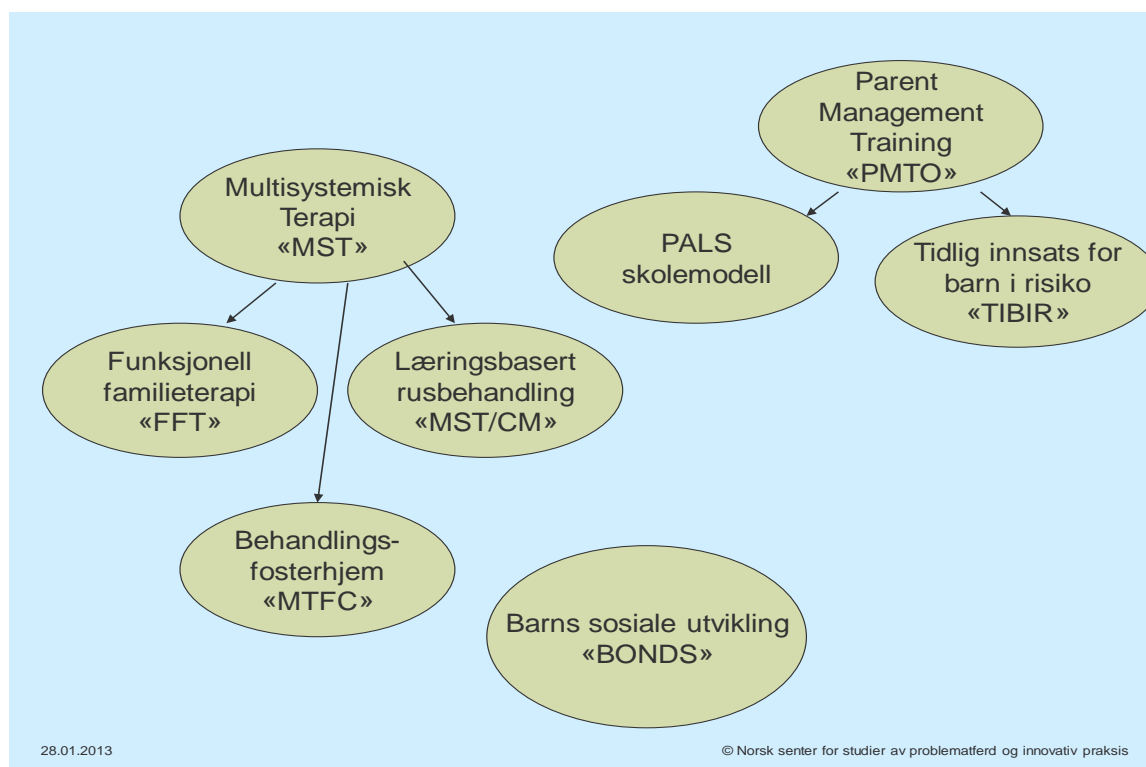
Parent Management Training «PMTO»

Multisystemisk Terapi «MST»

PALS skolemodell

Tidlig innsats for barn i risiko «TIBIR»

Funksjonell familieterapi «FFT»

Læringsbasert rusbehandling «MST/CM»

Behandlingsfosterhjem «MTFC»

Barns sosiale utvikling «BONDS»

28.01.2013

© Norsk senter for studier av problematferd og innovativ praksis